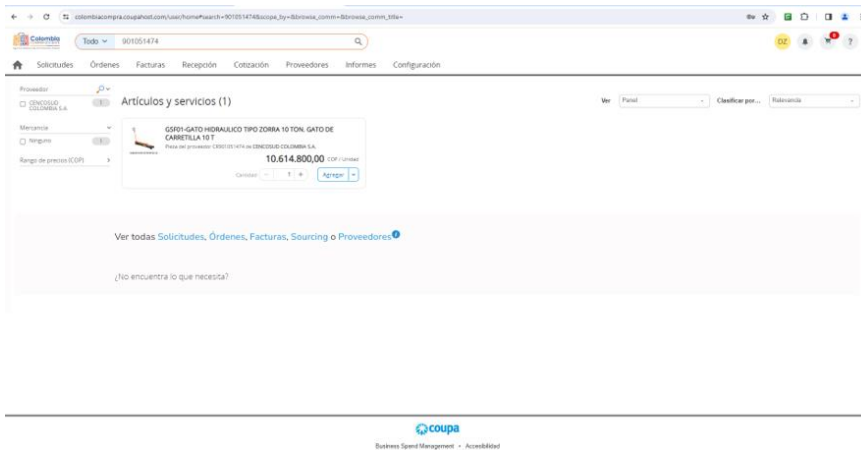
colombiacompra.coupahost.com/user/home#search=901051474&scope_by=&browse_comm=&browse_comm_title=

Colombia

Todo
901051474

DZ

Solicitudes Órdenes Facturas Recepción Cotización Proveedores Informes Configuración

Proveedor
CENCOSUD COLOMBIA S.A. 1

Mercancía
Ninguno 1

Rango de precios (COP)

Artículos y servicios (1)

Ver Panel
Clasificar por... Relevancia

GSF01-GATO HIDRAULICO TIPO ZORRA 10 TON. GATO DE CARRETILLA 10 T
Pieza del proveedor CE901051474 de CENCOSUD COLOMBIA S.A.
10.614.800,00 COP / Unidad
Cantidad 1
Agregar

Ver todas Solicitudes, Órdenes, Facturas, Sourcing o Proveedores

¿No encuentra lo que necesita?

coupa
Business Spend Management • Accesibilidad